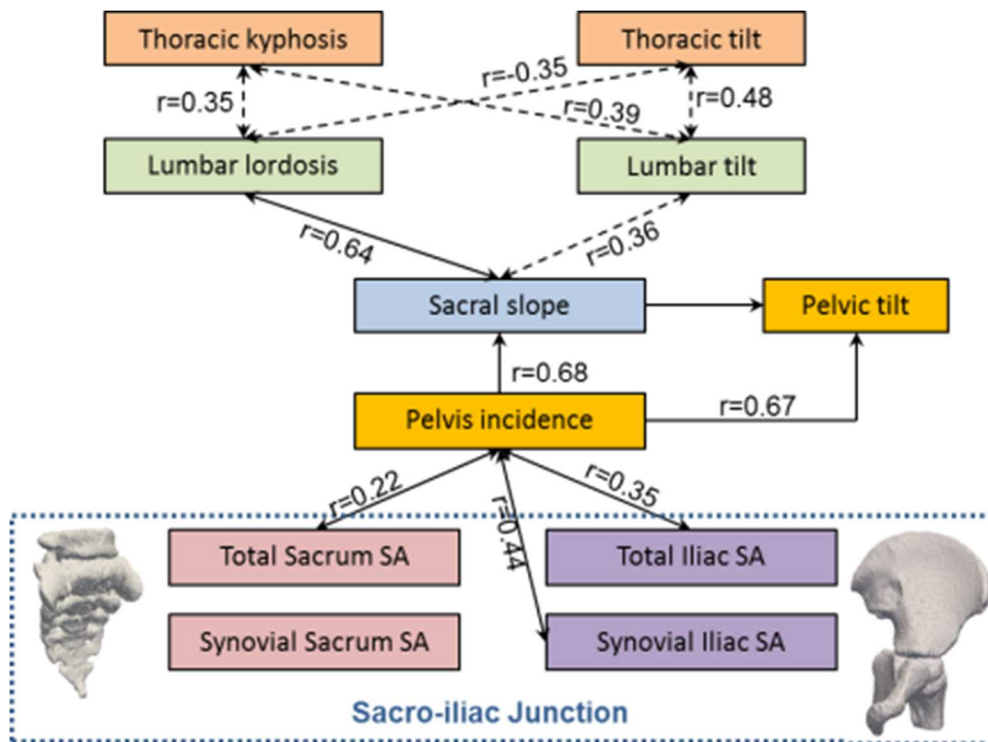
Thoracic kyphosis

Thoracic tilt

r=0.35

r=-0.35

r=0.39

r=0.48

Lumbar lordosis

Lumbar tilt

r=0.64

r=0.36

Sacral slope

Pelvic tilt

r=0.68

Pelvis incidence

r=0.67

r=0.22

r=0.44

r=0.35

Total Sacrum SA

Total Iliac SA

Synovial Sacrum SA

Synovial Iliac SA

Sacro-iliac Junction